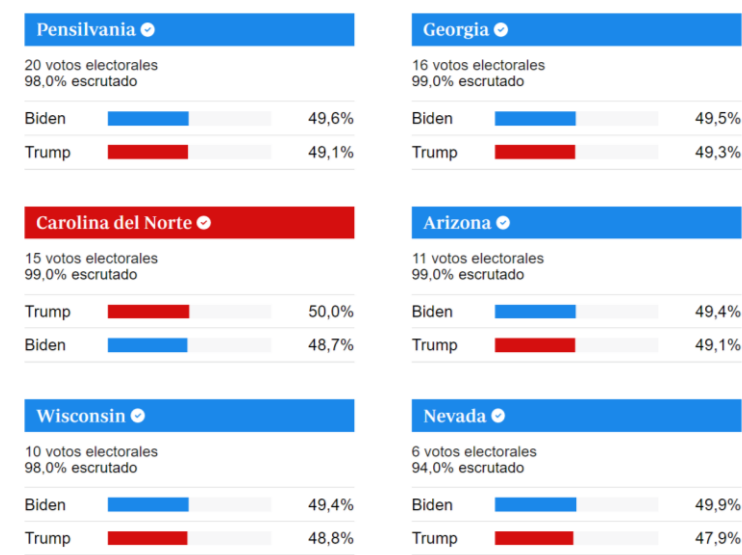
Pensilvania

20 votos electorales
98,0% escrutado

| | |
|---|---|
| Biden | 49,6% |
| Trump | 49,1% |

Georgia

16 votos electorales
99,0% escrutado

| | |
|---|---|
| Biden | 49,5% |
| Trump | 49,3% |

Carolina del Norte

15 votos electorales
99,0% escrutado

| | |
|---|---|
| Trump | 50,0% |
| Biden | 48,7% |

Arizona

11 votos electorales
99,0% escrutado

| | |
|---|---|
| Biden | 49,4% |
| Trump | 49,1% |

Wisconsin

10 votos electorales
98,0% escrutado

| | |
|---|---|
| Biden | 49,4% |
| Trump | 48,8% |

Nevada

6 votos electorales
94,0% escrutado

| | |
|---|---|
| Biden | 49,9% |
| Trump | 47,9% |